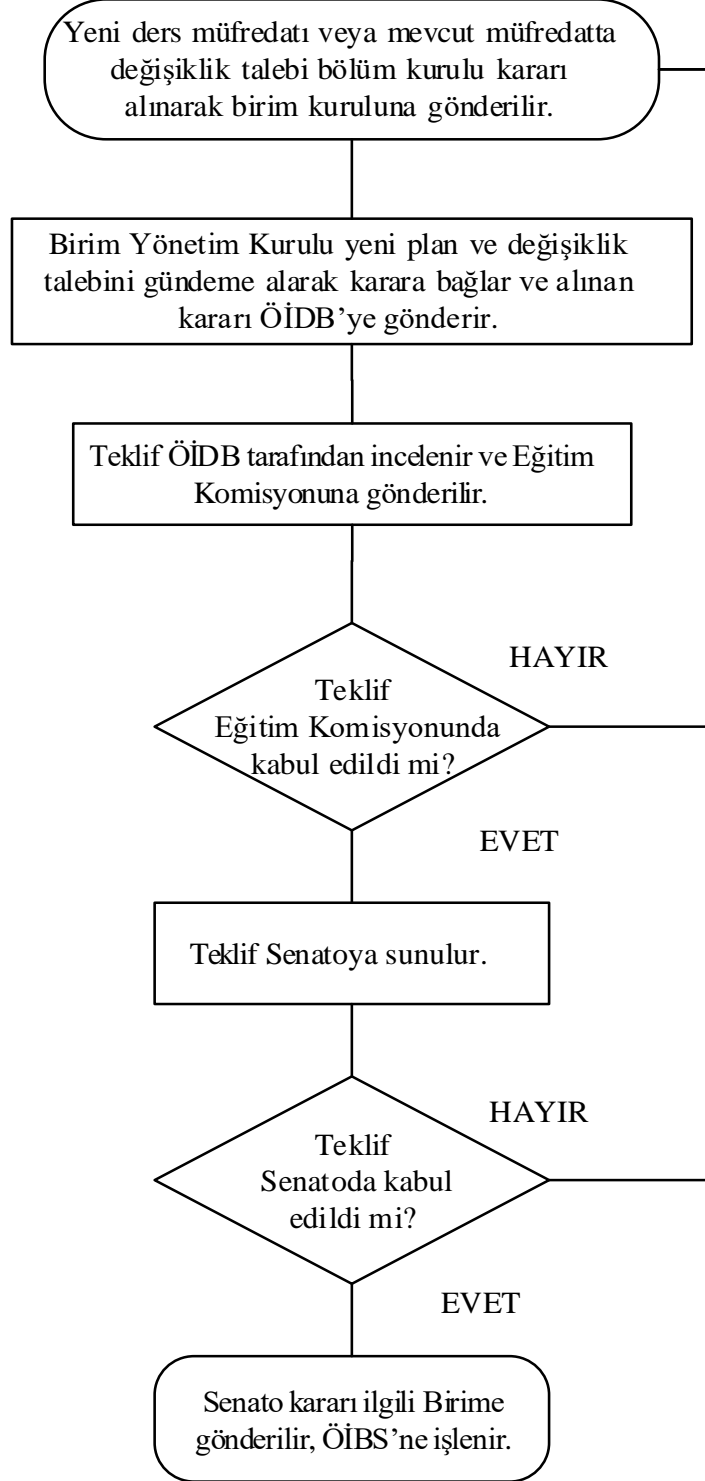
Yeni ders müfredatı veya mevcut müfredatta değişiklik talebi bölüm kurulu kararı alınarak birim kuruluna gönderilir.

Birim Yönetim Kurulu yeni plan ve değişiklik talebini gündeme alarak karara bağlar ve alınan kararı ÖİDB'ye gönderir.

Teklif ÖİDB tarafından incelenir ve Eğitim Komisyonuna gönderilir.

Teklif Eğitim Komisyonunda kabul edildi mi?

HAYIR

EVET

Teklif Senatoya sunulur.

Teklif Senatoda kabul edildi mi?

HAYIR

EVET

Senato kararı ilgili Birime gönderilir, ÖİBS'ne işlenir.